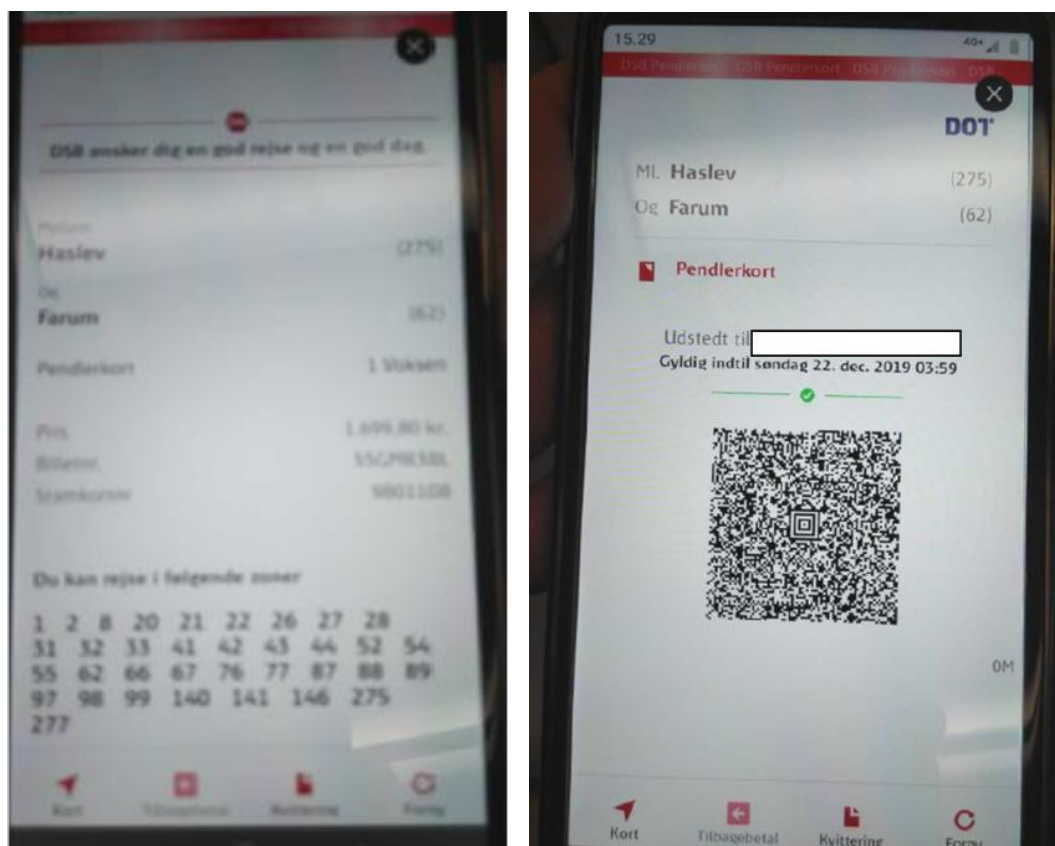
DSB ønsker dig en god rejse og en god dag.

Mellem
Haslev (275)

Og
Farum (62)

Pendlerkort 1 Voksen

Pris 1.699,80 kr.
Billetnr. 55GMR58L
Stamkortnr. 9801108

Du kan rejse i følgende zoner

1 2 8 20 21 22 26 27 28
31 32 33 41 42 43 44 52 54
55 62 66 67 76 77 87 88 89
97 98 99 140 141 146 275
277

Kort Tilbagebetal Kvittering Forny

15.29

DSB Pendlerkort DSB Pendlerkort DSB Pendlerkort DSB

DOT

Ml. Haslev (275)
Og Farum (62)

Pendlerkort

Udstedt til
Gyldig indtil søndag 22. dec. 2019 03:59

0M

Kort Tilbagebetal Kvittering Forny